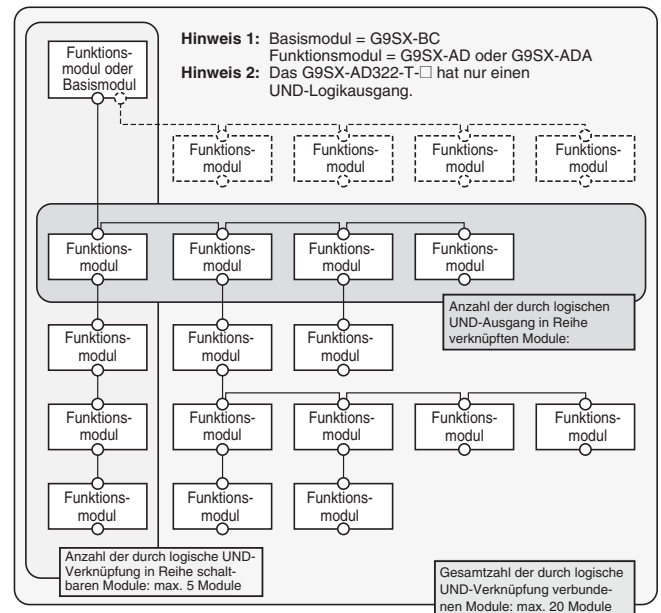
Hinweis 1: Basismodul = G9SX-BC
Funktionsmodul = G9SX-AD oder G9SX-ADA
Hinweis 2: Das G9SX-AD322-T-□ hat nur einen UND-Logikausgang.

Funktionsmodul oder Basismodul

Funktionsmodul

Funktionsmodul

Funktionsmodul

Funktionsmodul

Funktionsmodul

Funktionsmodul

Funktionsmodul

Funktionsmodul

Anzahl der durch logischen UND-Ausgang in Reihe verknüpften Module:

Funktionsmodul

Funktionsmodul

Funktionsmodul

Funktionsmodul

Funktionsmodul

Funktionsmodul

Funktionsmodul

Funktionsmodul

Funktionsmodul

Funktionsmodul

Funktionsmodul

Anzahl der durch logische UND-Verknüpfung in Reihe schaltbaren Module: max. 5 Module

Gesamtzahl der durch logische UND-Verknüpfung verbundenen Module: max. 20 Module